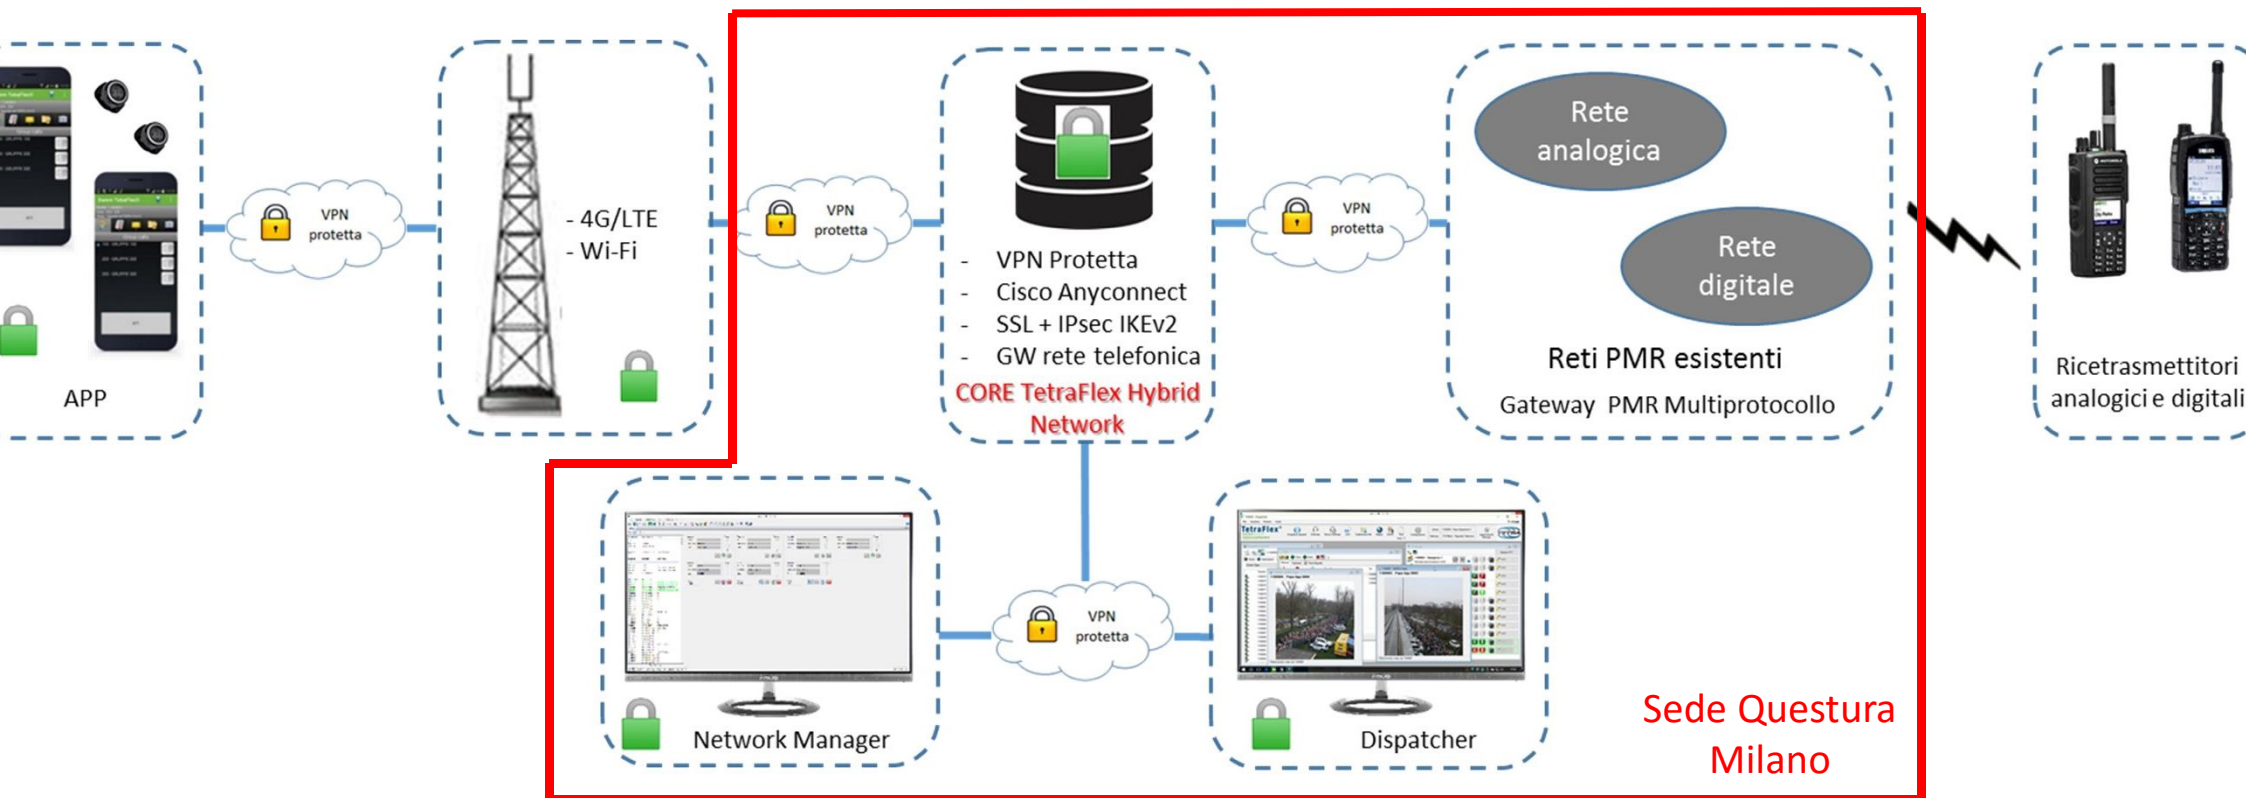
APP

VPN protetta

- 4G/LTE
- Wi-Fi

VPN protetta

- VPN Protetta
- Cisco Anyconnect
- SSL + IPsec IKEv2
- GW rete telefonica

CORE TetraFlex Hybrid Network

VPN protetta

Rete analogica

Rete digitale

Reti PMR esistenti

Gateway PMR Multiprotocollo

Ricetrasmettitori analogici e digitali

Network Manager

VPN protetta

Dispatcher

Sede Questura Milano